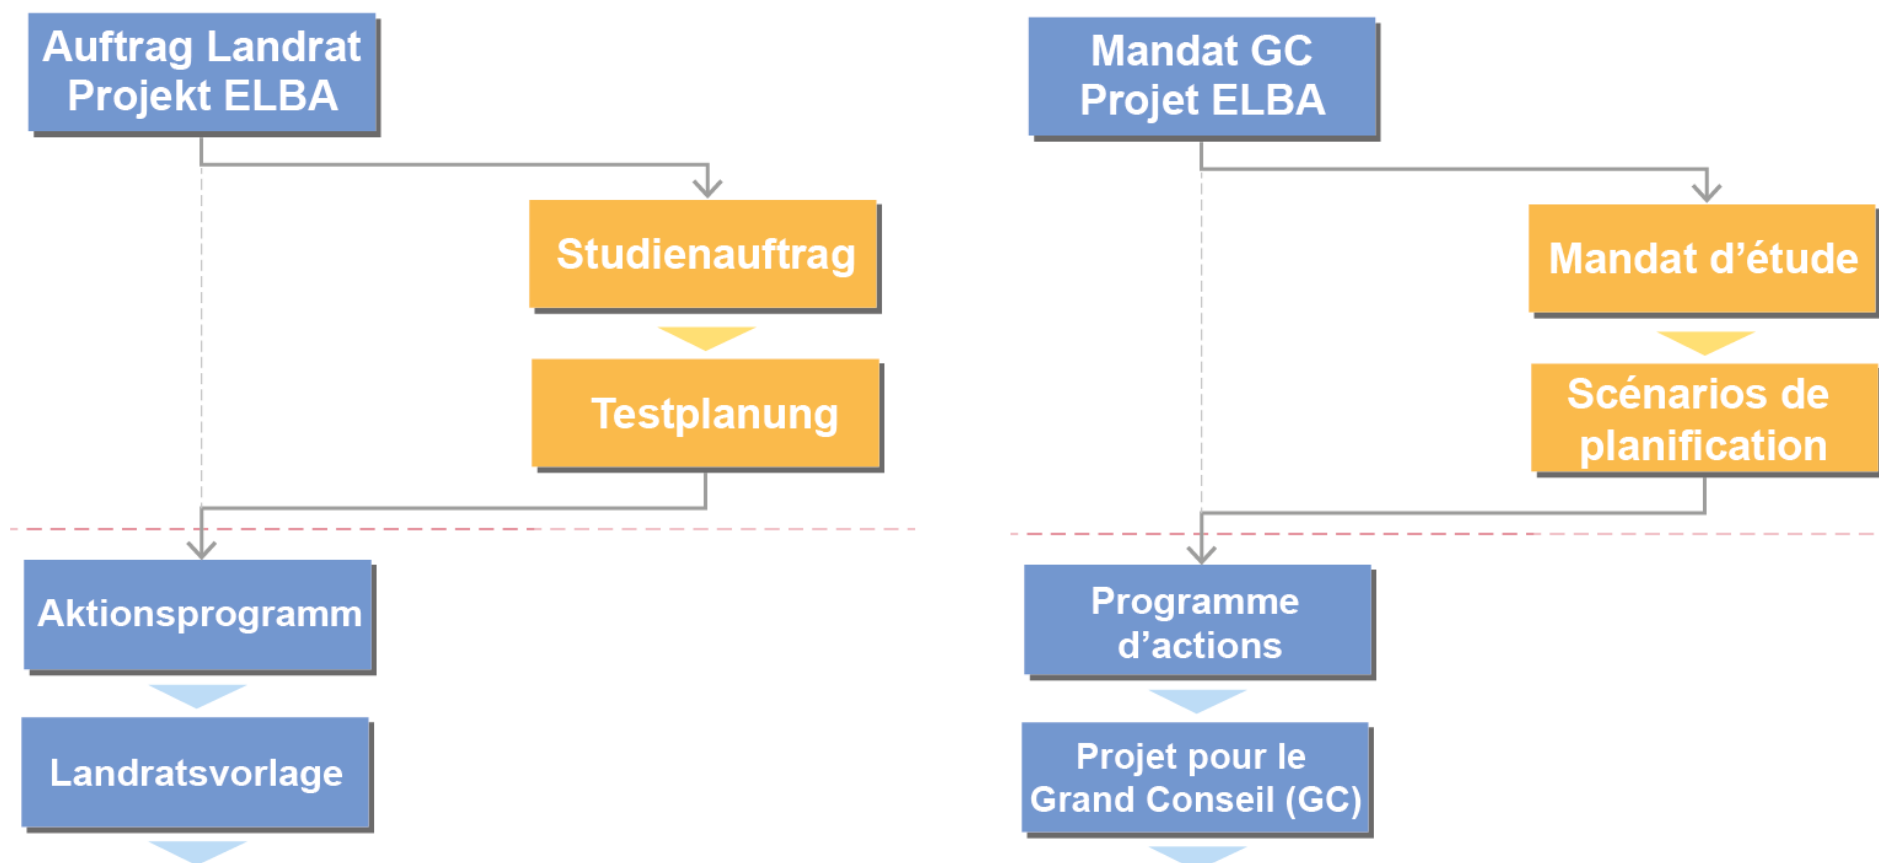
Auftrag Landrat
Projekt ELBA

Studienauftrag

Testplanung

Aktionsprogramm

Landratsvorlage

Mandat GC
Projet ELBA

Mandat d’étude

Scénarios de planification

Programme d’actions

Projet pour le Grand Conseil (GC)